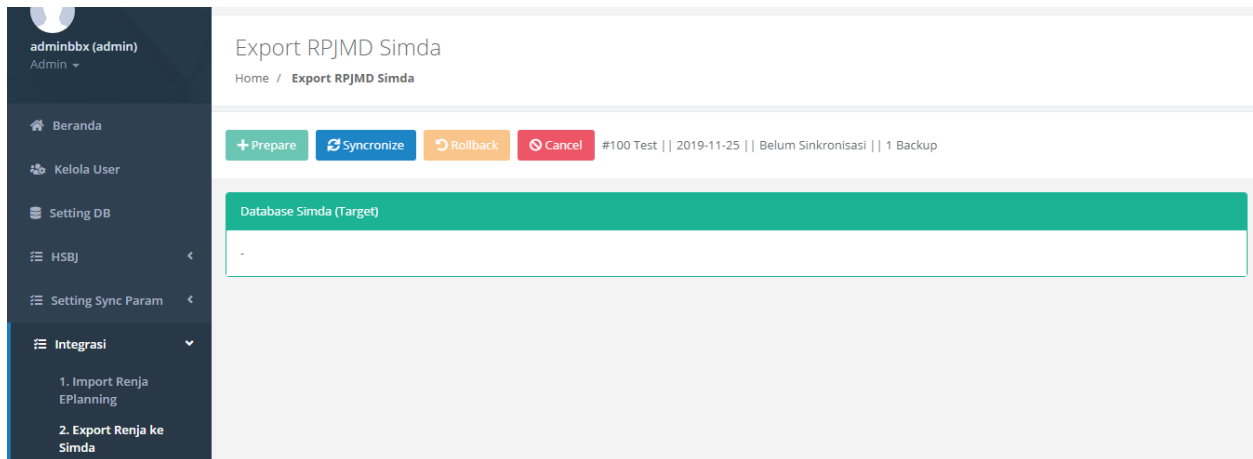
adminbbx (admin)
Admin

Beranda

Kelola User

Setting DB

HSBJ

Setting Sync Param

Integrasi

1. Import Renja EPlanning

2. Export Renja ke Simda

Export RPJMD Simda

Home / Export RPJMD Simda

+ Prepare Syncronize Rollback Cancel #100 Test || 2019-11-25 || Belum Sinkronisasi || 1 Backup

Database Simda (Target)

-